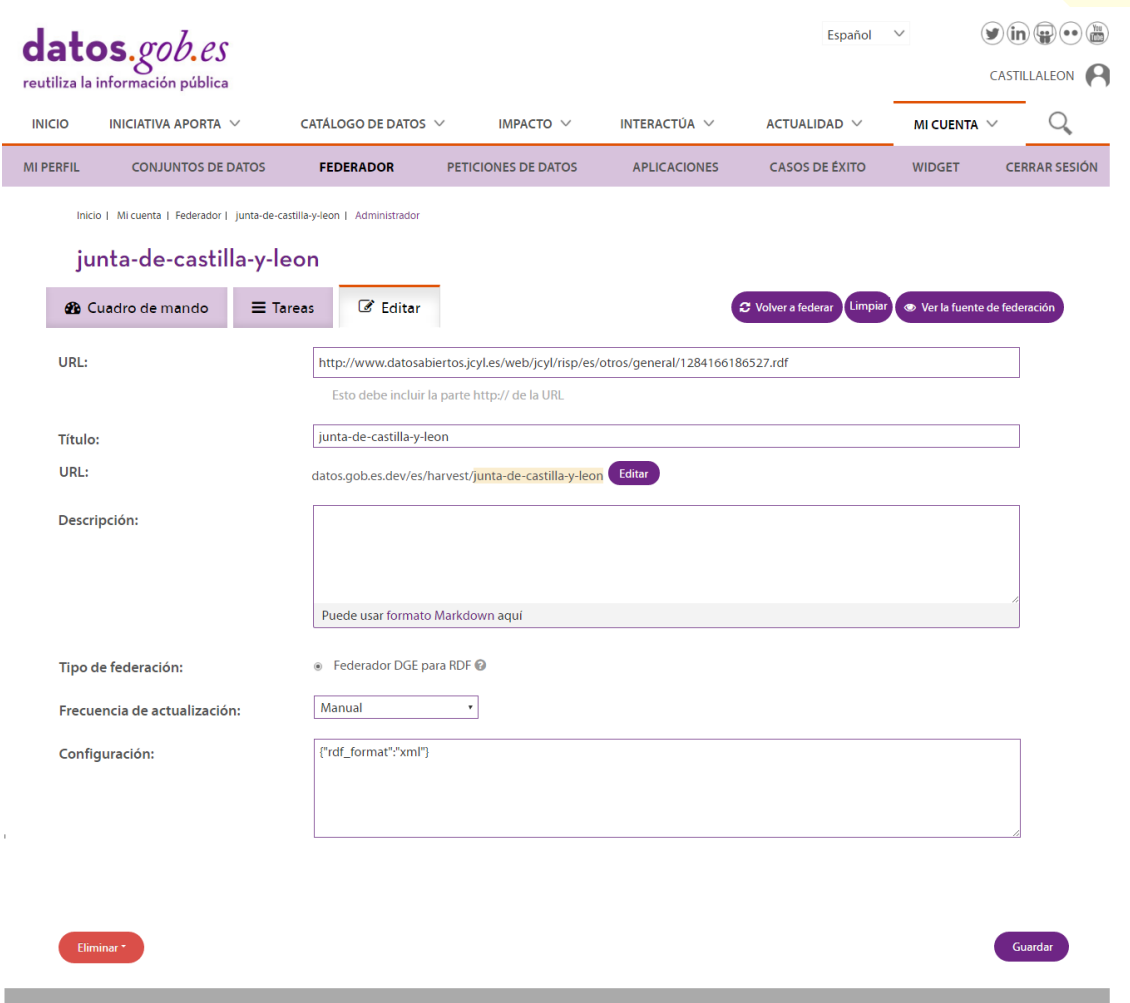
datos.gob.es
reutiliza la información pública

Español

CASTILLALEON

INICIO | INICIATIVA APORTA | CATÁLOGO DE DATOS | IMPACTO | INTERACTÚA | ACTUALIDAD | MI CUENTA

MI PERFIL | CONJUNTOS DE DATOS | FEDERADOR | PETICIONES DE DATOS | APLICACIONES | CASOS DE ÉXITO | WIDGET | CERRAR SESIÓN

Inicio | Mi cuenta | Federador | junta-de-castilla-y-leon | Administrador

junta-de-castilla-y-leon

Cuadro de mando | Tareas | Editar

Volver a federar | Limpiar | Ver la fuente de federación

URL: http://www.datosabiertos.jcyl.es/web/jcyl/risp/es/otros/general/1284166186527.rdf

Esto debe incluir la parte http:// de la URL

Título: junta-de-castilla-y-leon

URL: datos.gob.es.dev/es/harvest/junta-de-castilla-y-leon Editar

Descripción:

Puede usar formato Markdown aquí

Tipo de federación: Federador DGE para RDF

Frecuencia de actualización: Manual

Configuración: {"rdf_format":"xml"}

Eliminar

Guardar